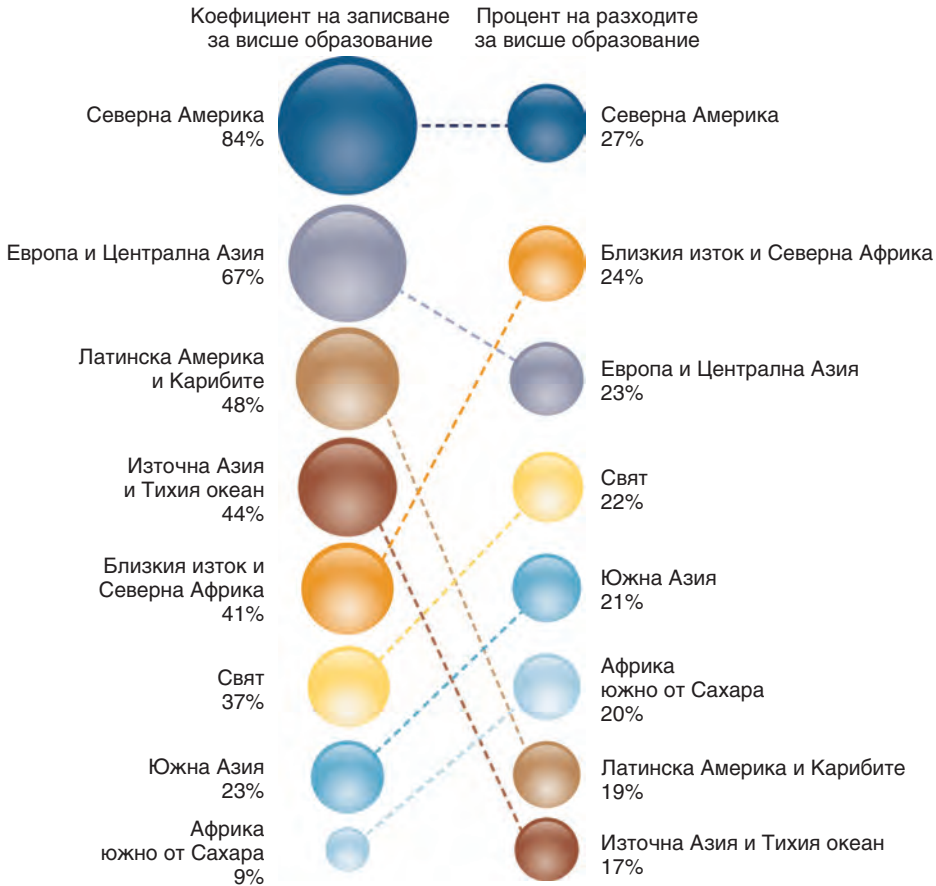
Коефициент на записване за висше образование

Процент на разходите за висше образование

Северна Америка 84%

Европа и Централна Азия 67%

Латинска Америка и Карибите 48%

Източна Азия и Тихия океан 44%

Близкия изток и Северна Африка 41%

Свят 37%

Южна Азия 23%

Африка южно от Сахара 9%

Северна Америка 27%

Близкия изток и Северна Африка 24%

Европа и Централна Азия 23%

Свят 22%

Южна Азия 21%

Африка южно от Сахара 20%

Латинска Америка и Карибите 19%

Източна Азия и Тихия океан 17%